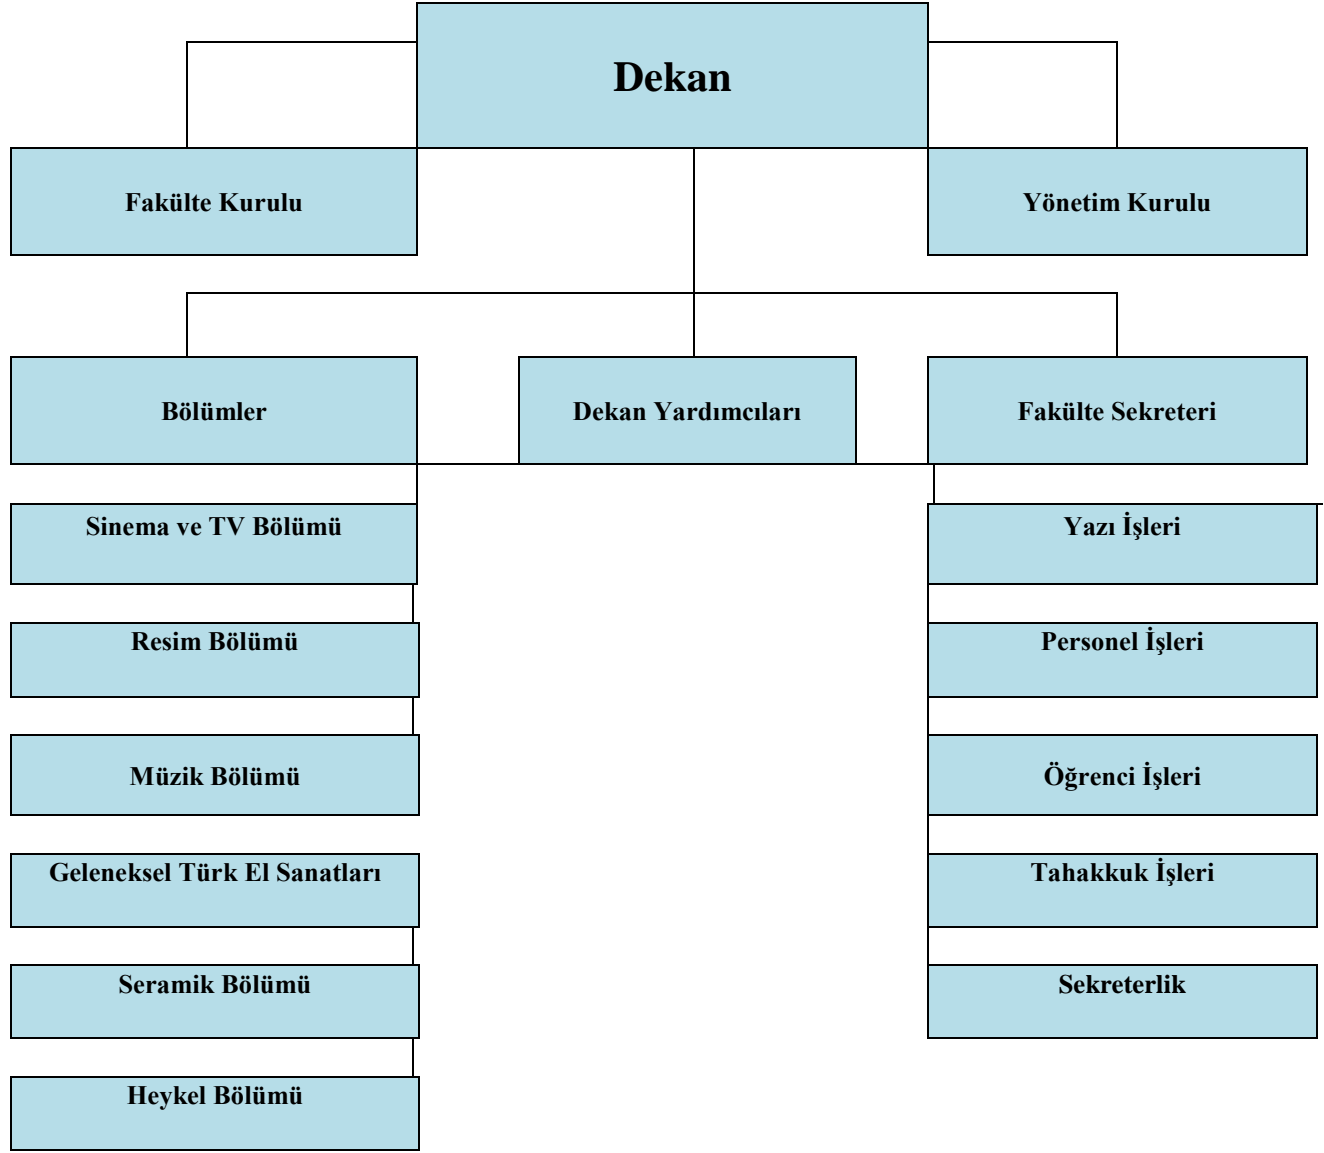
Dekan

Fakülte Kurulu

Yönetim Kurulu

Bölümler

Dekan Yardımcıları

Fakülte Sekreteri

Sinema ve TV Bölümü

Resim Bölümü

Müzik Bölümü

Geleneksel Türk El Sanatları

Seramik Bölümü

Heykel Bölümü

Yazı İşleri

Personel İşleri

Öğrenci İşleri

Tahakkuk İşleri

Sekreterlik